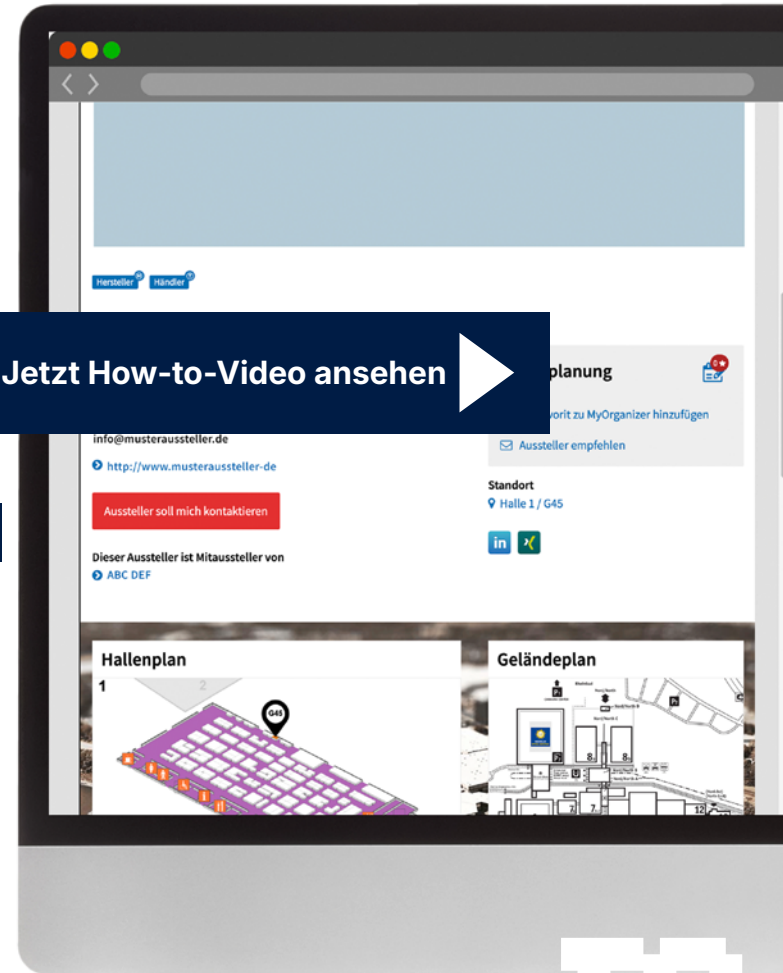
Hersteller Händler

Jetzt How-to-Video ansehen

planung

vorit zu MyOrganizer hinzufügen

Aussteller empfehlen

info@musteraussteller.de

http://www.musteraussteller-de

Aussteller soll mich kontaktieren

Dieser Aussteller ist Mitaussteller von

ABC DEF

Standort

Halle 1 / G45

Hallenplan

1

2

G45

Geländeplan

8

7